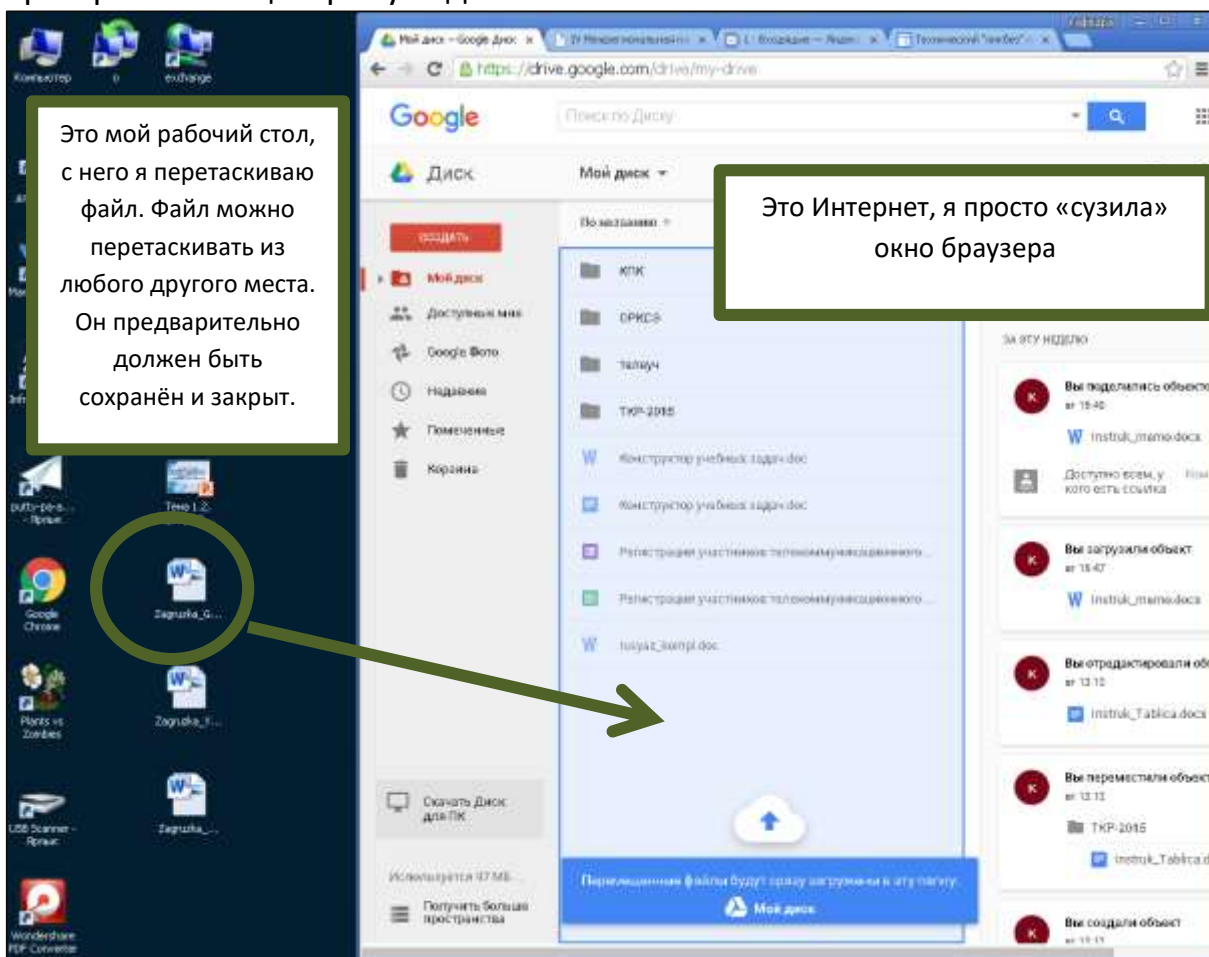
Компьютер

exchange

Это мой рабочий стол, с него я перетаскиваю файл. Файл можно перетаскивать из любого другого места. Он предварительно должен быть сохранён и закрыт.

Мой диск – Google Диск

https://drive.google.com/drive/my-drive

Google

Поиск по Диску

Диск

Мой диск

Это Интернет, я просто «сузила» окно браузера

СОЗДАТЬ

Мой диск

Доступные мне

Google Фото

Недавние

Помеченные

Корзина

По названию

КПК

ОРКСЭ

телеуч

ТКР-2015

Конструктор учебных задач.doc

Конструктор учебных задач.doc

Регистрация участников телекоммуникационного...

Регистрация участников телекоммуникационного...

tolyaz_kompl.doc

ЗА ЭТУ НЕДЕЛЮ

Вы поделились объекто

instruk_mamo.docx

Доступно всем, у кого есть ссылка

Вы загрузили объект

instruk_mamo.docx

Вы отредактировали об

instruk_Tablica.docx

Вы переместили объект

ТКР-2015

instruk_Tablica.d

Вы создали объект

putty-рев... - Ярлык

Тема 1.2

Google Chrome

Zagruzka_G...

Plants vs Zombies

Zagruzka_Y...

USB Scanner - Ярлык

Zagruzka_...

Wondershare PDF Converter

Скачать Диск для ПК

Используется 97 МБ

Получить больше пространства

Перемещенные файлы будут сразу загружены в эту папку:

Мой диск